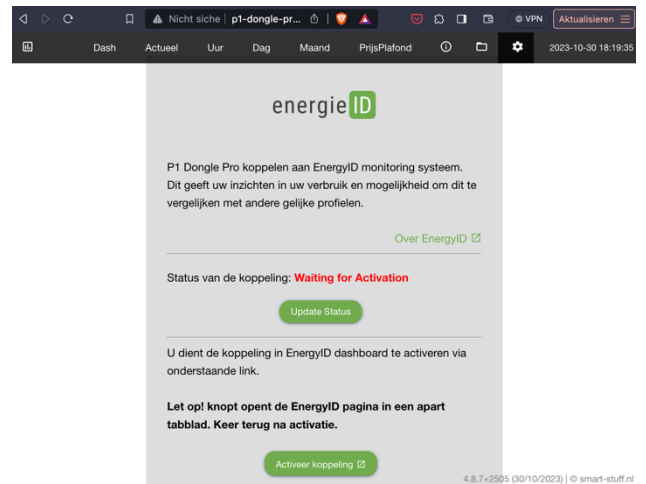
Nicht siche | p1-dongle-pr... VPN Aktualisieren

Dash Actueel Uur Dag Maand PrijsPlafond 2023-10-30 18:19:35

energie ID

P1 Dongle Pro koppelen aan EnergyID monitoring systeem. Dit geeft uw inzichten in uw verbruik en mogelijkheid om dit te vergelijken met andere gelijke profielen.

Over EnergyID

Status van de koppeling: Waiting for Activation

Update Status

U dient de koppeling in EnergyID dashboard te activeren via onderstaande link.

**Let op! knopt opent de EnergyID pagina in een apart tabblad. Keer terug na activatie.**

Activeer koppeling

4.8.7+2505 (30/10/2023) | © smart-stuff.nl